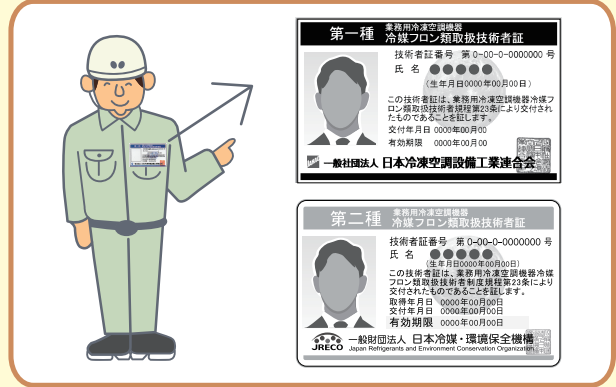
第一種 業務用冷凍空調機器 冷媒フロン類取扱技術者証

技術者証番号 第 0-00-0-0000000 号

氏 名 ●●●●●

（生年月日0000年00月00日）

この技術者証は、業務用冷凍空調機器冷媒フロン類取扱技術者規程第23条により交付されたものであることを証します。

交付年月日 0000年00月00

有効期限 0000年00月00

一般社団法人 日本冷凍空調設備工業連合会

第二種 業務用冷凍空調機器 冷媒フロン類取扱技術者証

技術者証番号 第 0-00-0-0000000 号

氏 名 ●●●●●

（生年月日0000年00月00日）

この技術者証は、業務用冷凍空調機器冷媒フロン類取扱技術者制度規程第23条により交付されたものであることを証します。

取得年月日 0000年00月00日

交付年月日 0000年00月00日

有効期限 0000年00月00日

JRECO 一般財団法人 日本冷媒・環境保全機構 Japan Refrigerants and Environment Conservation Organization